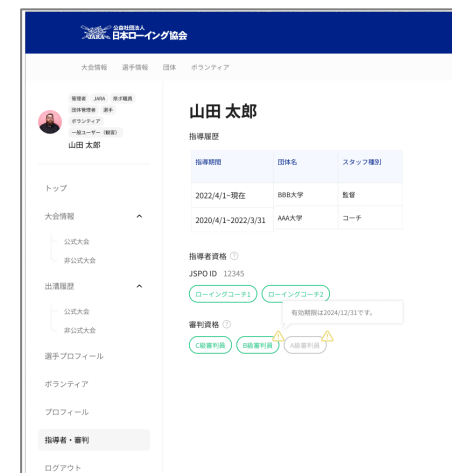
JARA 公益社団法人 日本ローイング協会

大会情報　選手情報　団体　ボランティア

管理者　JARA　原子職員
団体管理者　選手
ボランティア
一般ユーザー（前回）
山田 太郎

トップ

大会情報

公式大会

非公式大会

出漕履歴

公式大会

非公式大会

選手プロフィール

ボランティア

プロフィール

指導者・審判

ログアウト

山田 太郎

指導履歴

| 指導期間 | 団体名 | スタッフ種別 |
|---|---|---|
| 2022/4/1~現在 | BBB大学 | 監督 |
| 2020/4/1~2022/3/31 | AAA大学 | コーチ |

指導者資格

JSPO ID　12345

ローイングコーチ1　ローイングコーチ2

有効期限は2024/12/31です。

審判資格

C級審判員　B級審判員　A級審判員